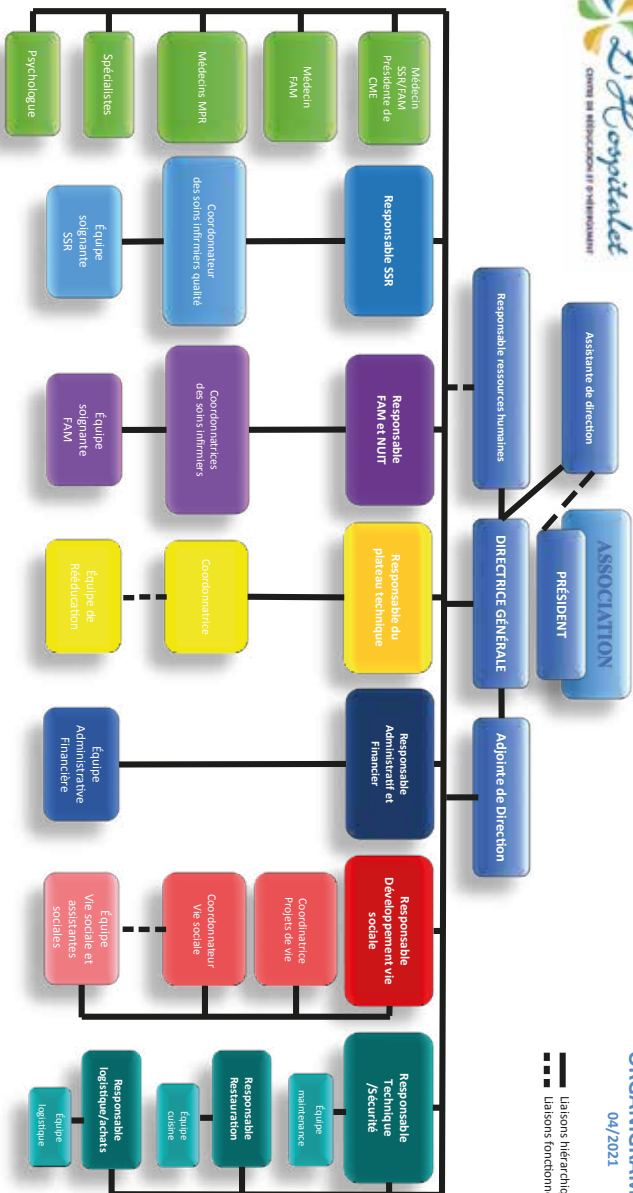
L'Hospitalet
CENTRE DE RÉÉDUCATION ET D'HÉBERGEMENT

ORGANIGRAMM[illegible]
04/2021

Liaisons hiérarchiq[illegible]
Liaisons fonctionn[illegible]

ASSOCIATION

PRÉSIDENT

Assistante de direction

Responsable ressources humaines

DIRECTRICE GÉNÉRALE

Adjointe de Direction

Médecin SSR/FAM Présidente de CME

Médecin FAM

Médecins MPR

Spécialistes

Psychologue

Responsable SSR

Coordonnateur des soins infirmiers qualité

Équipe soignante SSR

Responsable FAM et NUIT

Coordonnatrices des soins infirmiers

Équipe soignante FAM

Responsable du plateau technique

Coordonnatrice

Équipe de Rééducation

Responsable Administratif et Financier

Équipe Administrative Financière

Responsable Développement vie sociale

Coordinatrice Projets de vie

Coordonnateur Vie sociale

Équipe Vie sociale et assistantes sociales

Responsable Technique /Sécurité

Équipe maintenance

Responsable Restauration

Équipe cuisine

Responsable logistique/achats

Équipe logistique